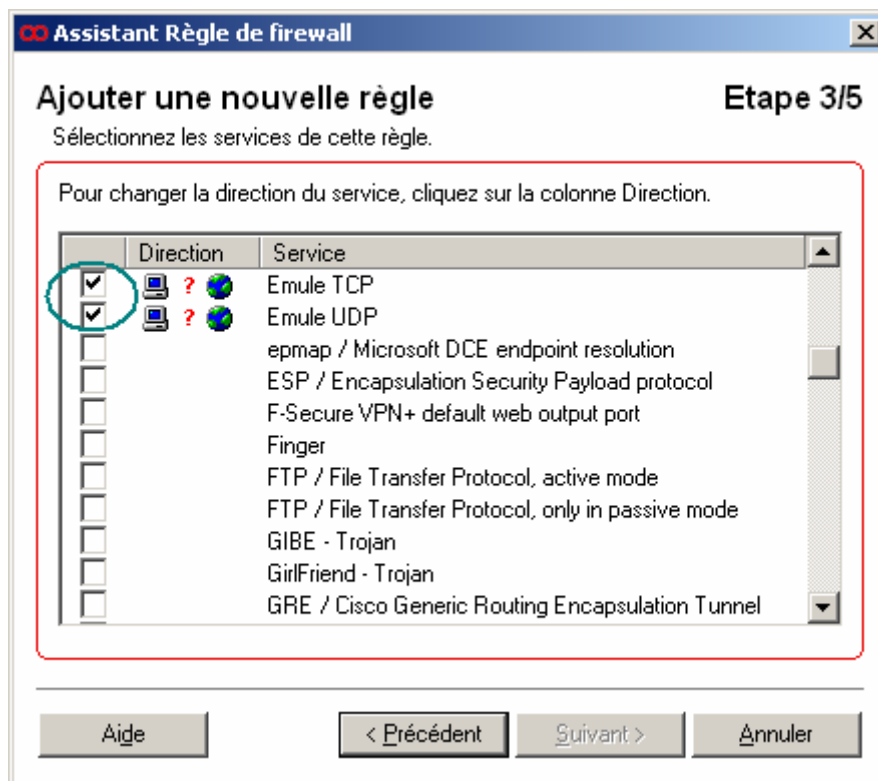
Assistant Règle de firewall

Ajouter une nouvelle règle

Etape 3/5

Sélectionnez les services de cette règle.

Pour changer la direction du service, cliquez sur la colonne Direction.

| | Direction | Service |
|---|---|---|
| ☑ | ? | Emule TCP |
| ☑ | ? | Emule UDP |
| ☐ | | epmap / Microsoft DCE endpoint resolution |
| ☐ | | ESP / Encapsulation Security Payload protocol |
| ☐ | | F-Secure VPN+ default web output port |
| ☐ | | Finger |
| ☐ | | FTP / File Transfer Protocol, active mode |
| ☐ | | FTP / File Transfer Protocol, only in passive mode |
| ☐ | | GIBE - Trojan |
| ☐ | | GirlFriend - Trojan |
| ☐ | | GRE / Cisco Generic Routing Encapsulation Tunnel |

Aide

< Précédent

Suivant >

Annuler